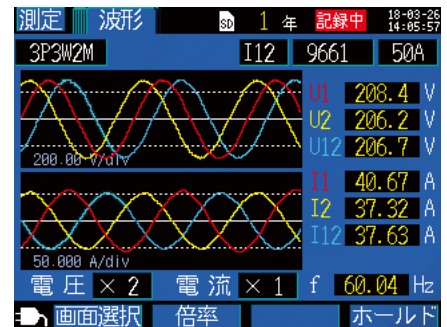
測定 波形 SD 1 年 記録中 18-03-26 14:05:57

3P3W2M I12 9661 50A

U1 208.4 V
U2 206.2 V
U12 206.7 V

200.00 V/div

I1 40.67 A
I2 37.32 A
I12 37.63 A

50.000 A/div

電 圧 × 2 電 流 × 1 f 60.04 Hz

画面選択 倍率 ホールド